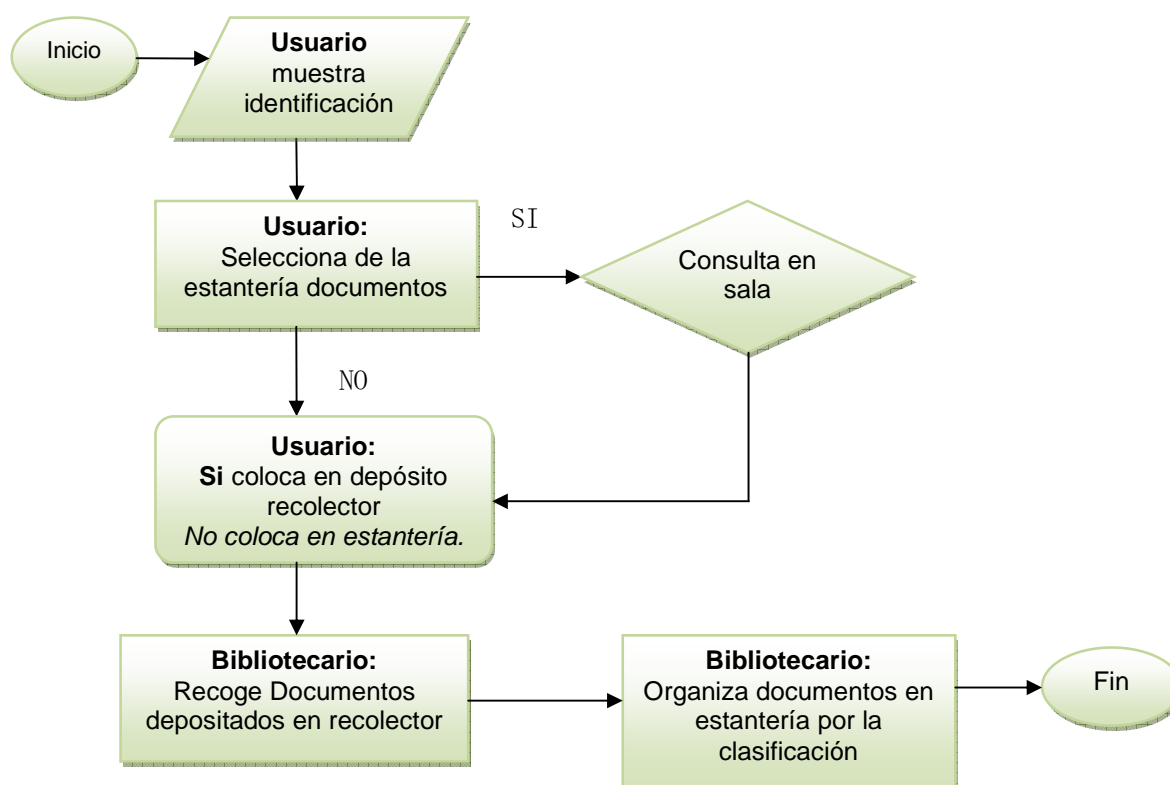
Inicio

**Usuario**
muestra identificación

**Usuario:**
Selecciona de la estantería documentos

SI

Consulta en sala

NO

**Usuario:**
**Si** coloca en depósito recolector
*No coloca en estantería.*

**Bibliotecario:**
Recoge Documentos depositados en recolector

**Bibliotecario:**
Organiza documentos en estantería por la clasificación

Fin